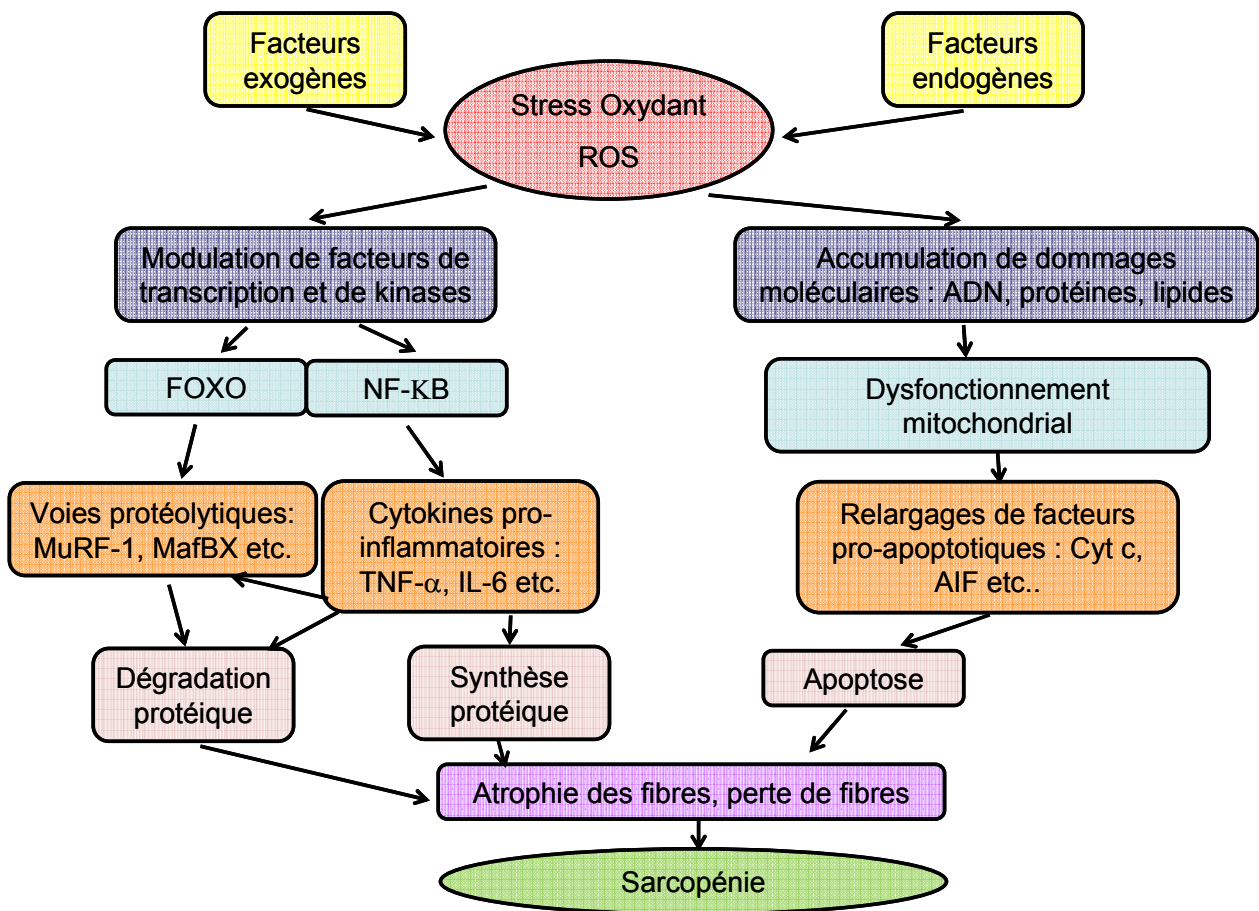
Facteurs exogènes

Facteurs endogènes

Stress Oxydant

ROS

Modulation de facteurs de transcription et de kinases

Accumulation de dommages moléculaires : ADN, protéines, lipides

FOXO

NF-κB

Dysfonctionnement mitochondrial

Voies protéolytiques: MuRF-1, MafBX etc.

Cytokines pro-inflammatoires : TNF-$\alpha$, IL-6 etc.

Relargages de facteurs pro-apoptotiques : Cyt c, AIF etc..

Dégradation protéique

Synthèse protéique

Apoptose

Atrophie des fibres, perte de fibres

Sarcopénie